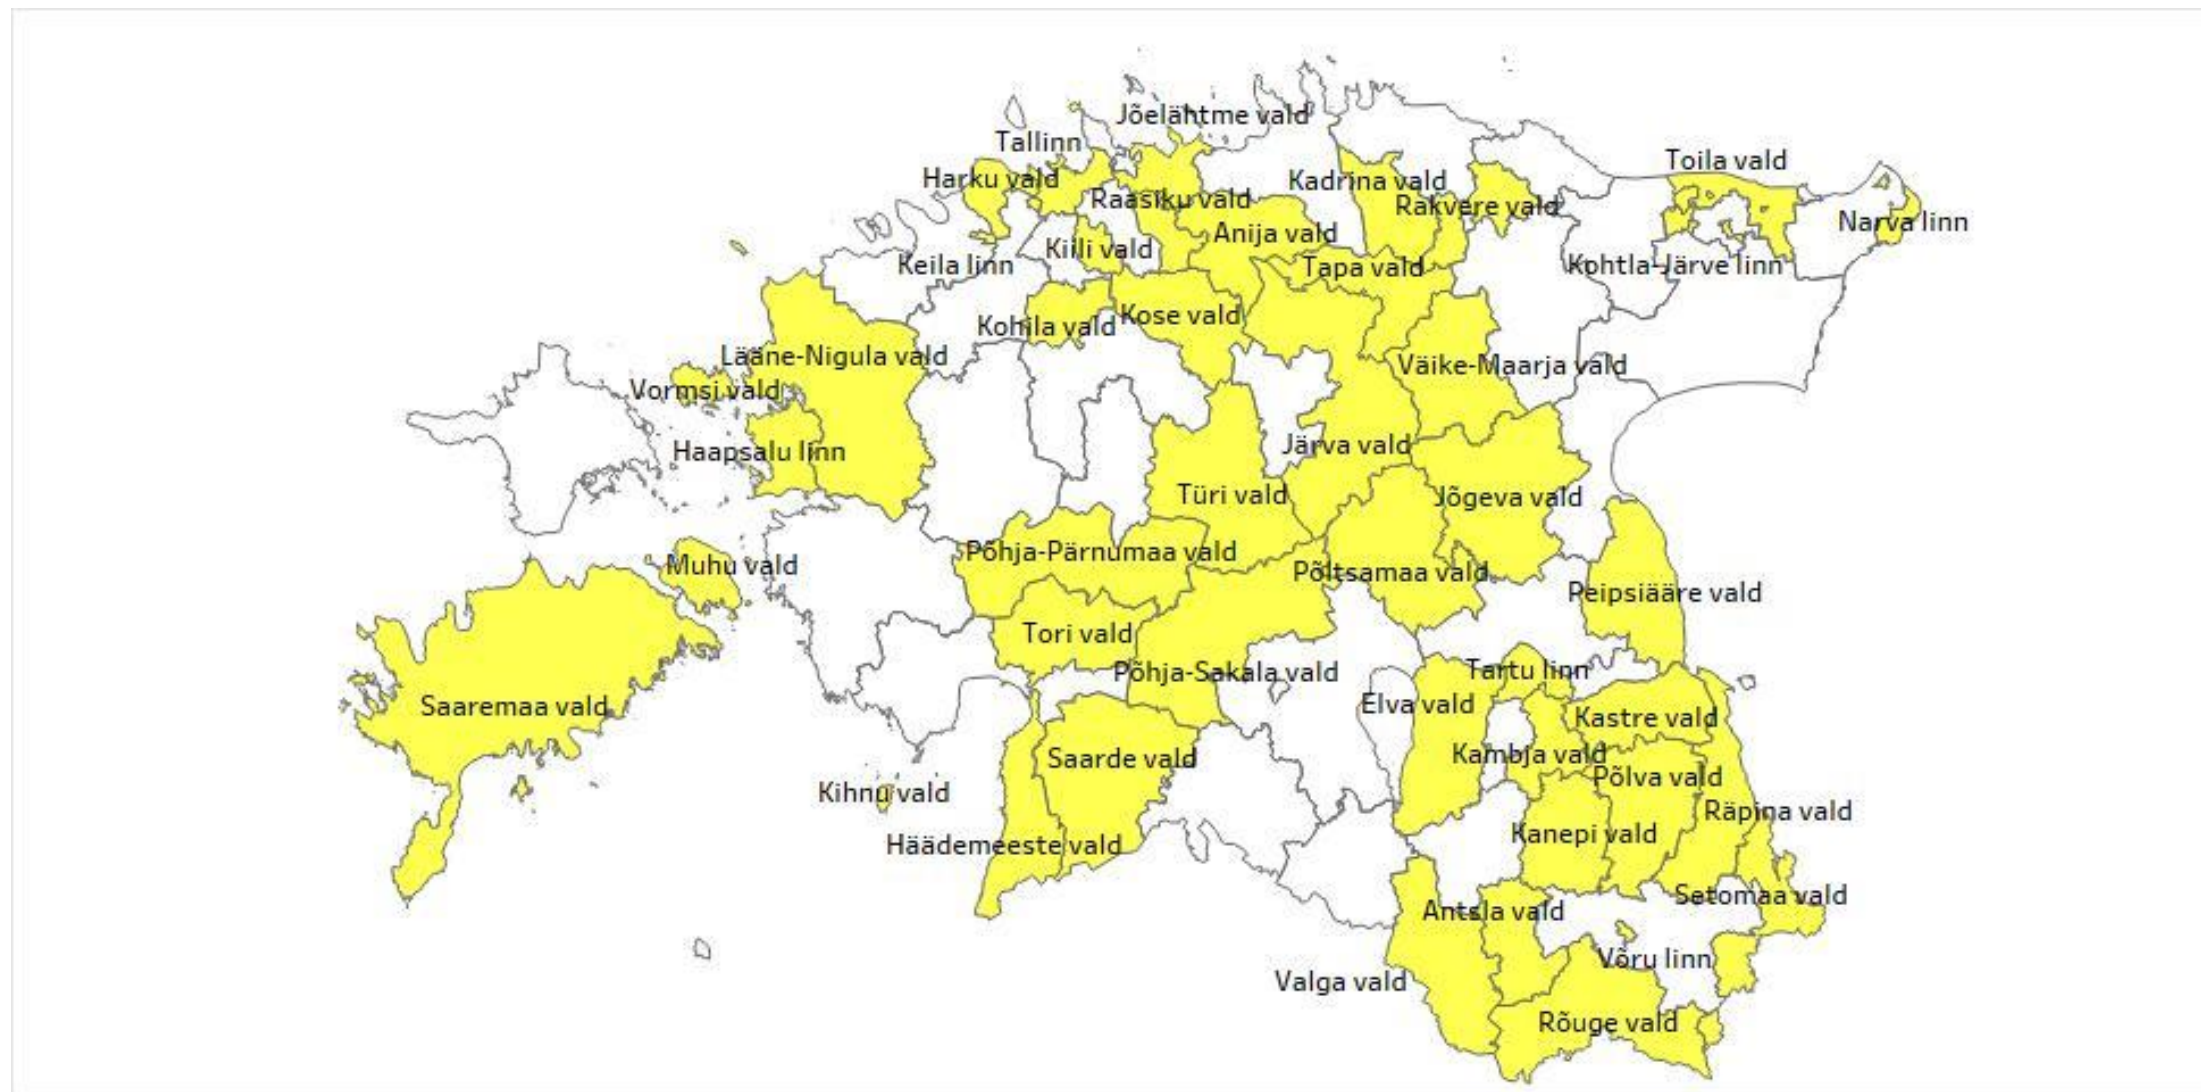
Jõelähtme vald
Tallinn
Harku vald
Raasiku vald
Kadrina vald
Rakvere vald
Toila vald
Narva linn
Kiili vald
Anija vald
Keila linn
Tapa vald
Kohtla-Järve linn
Kohila vald
Kose vald
Lääne-Nigula vald
Väike-Maarja vald
Vormsi vald
Haapsalu linn
Järva vald
Türi vald
Jõgeva vald
Põhja-Pärnumaa vald
Muhu vald
Põltsamaa vald
Peipsiääre vald
Tori vald
Põhja-Sakala vald
Tartu linn
Saaremaa vald
Elva vald
Kastre vald
Kambja vald
Saarde vald
Põlva vald
Kihnu vald
Räpina vald
Kanepi vald
Häädemeeste vald
Setomaa vald
Antsla vald
Võru linn
Valga vald
Rõuge vald